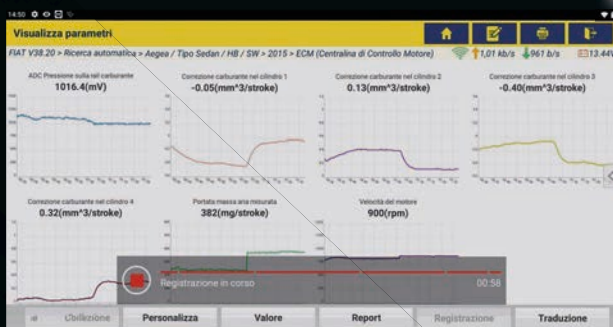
14:50

Visualizza parametri

FIAT V38.20 > Ricerca automatica > Aegea / Tipo Sedan / HB / SW > 2015 > ECM (Centralina di Controllo Motore)

1,01 kb/s 961 b/s 13.44V

ADC Pressione sulla rail carburante
1016.4(mV)

Correzione carburante nel cilindro 1
-0.05(mm^3/stroke)

Correzione carburante nel cilindro 2
0.13(mm^3/stroke)

Correzione carburante nel cilindro 3
-0.40(mm^3/stroke)

Correzione carburante nel cilindro 4
0.32(mm^3/stroke)

Portata massa aria misurata
382(mg/stroke)

Velocità del motore
900(rpm)

Registrazione in corso

00:58

Unificazione

Personalizza

Valore

Report

Registrazione

Traduzione